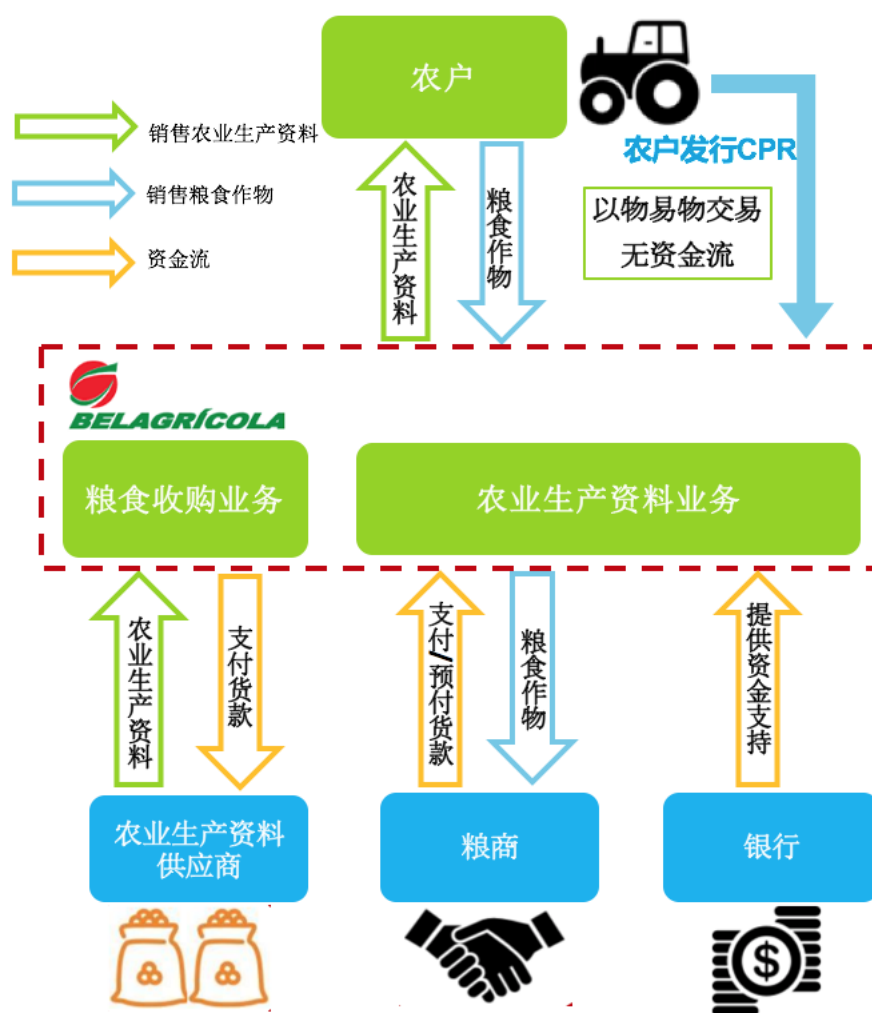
销售农业生产资料

销售粮食作物

资金流

农户

农户发行CPR

农业生产资料

粮食作物

以物易物交易
无资金流

BELAGRÍCOLA

粮食收购业务

农业生产资料业务

农业生产资料

支付货款

支付/预付货款

粮食作物

提供资金支持

农业生产资料供应商

粮商

银行

$